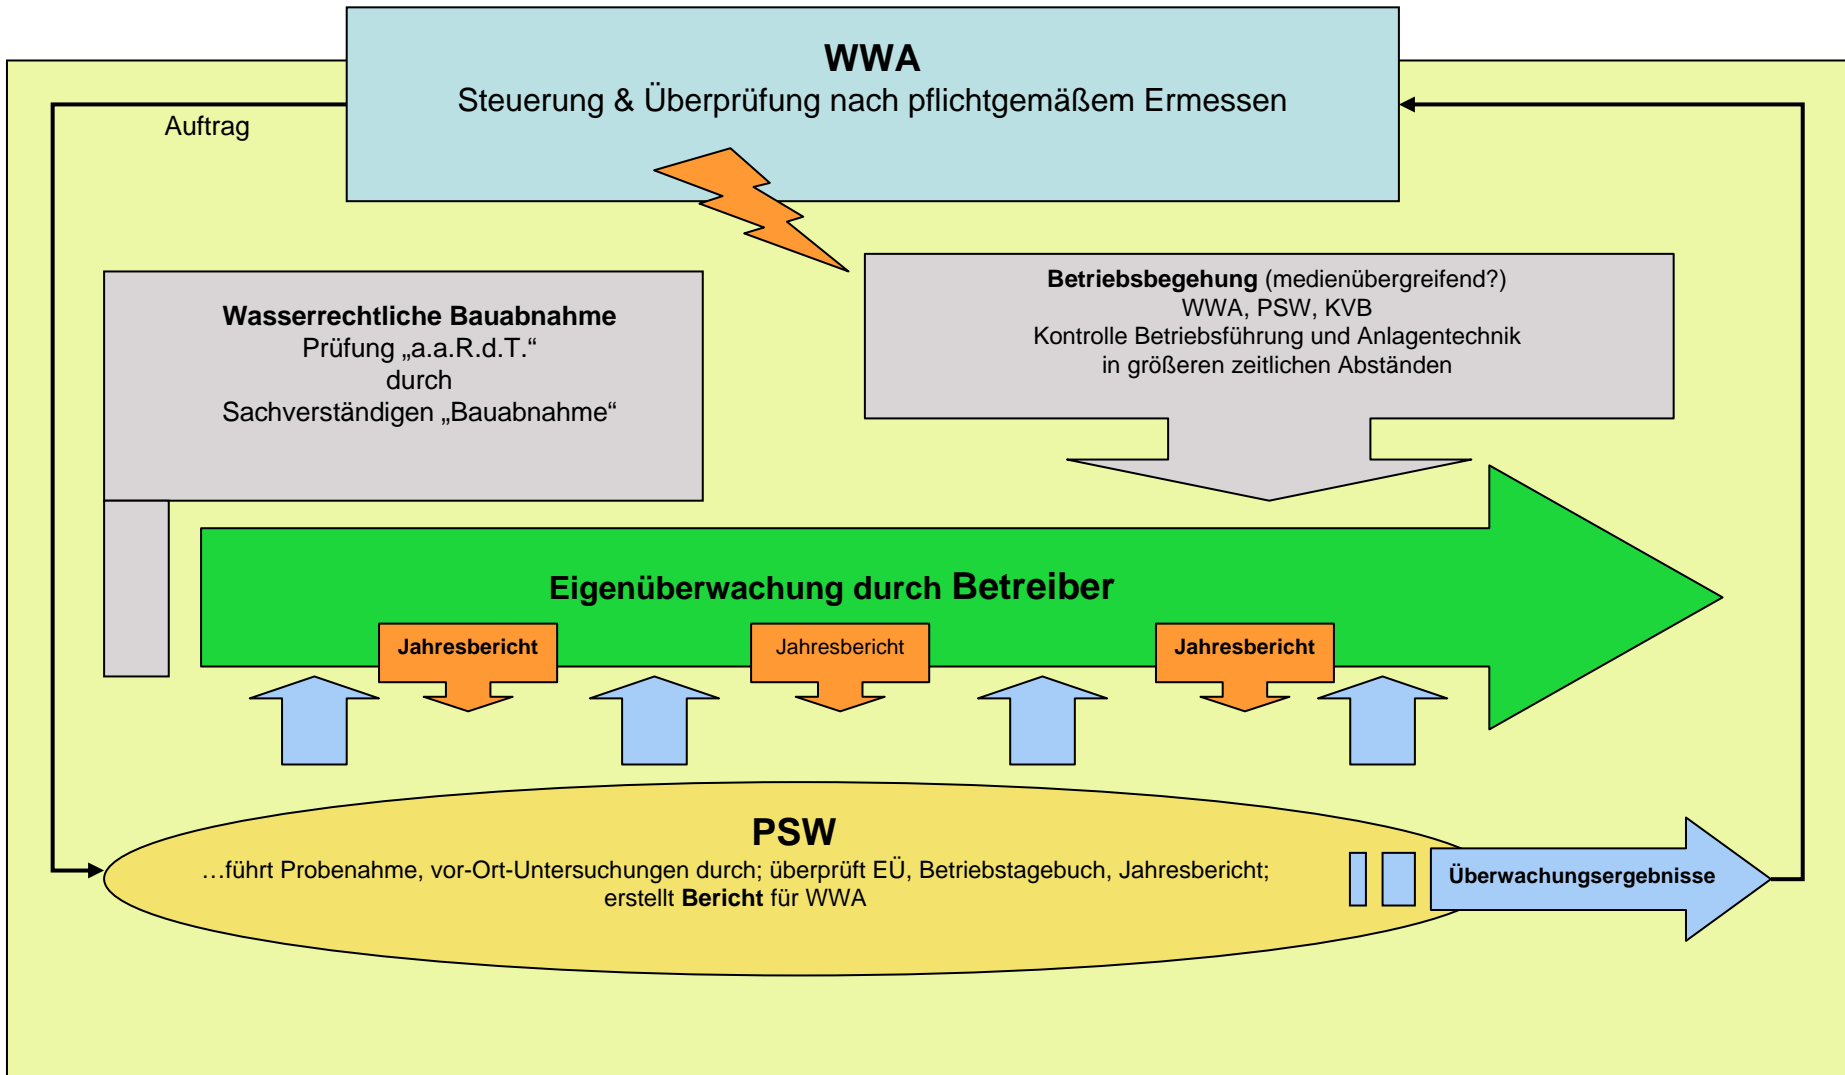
**WWA**
Steuerung & Überprüfung nach pflichtgemäßem Ermessen

Auftrag

**Wasserrechtliche Bauabnahme**
Prüfung „a.a.R.d.T.“
durch
Sachverständigen „Bauabnahme“

**Betriebsbegehung** (medienübergreifend?)
WWA, PSW, KVB
Kontrolle Betriebsführung und Anlagentechnik
in größeren zeitlichen Abständen

**Eigenüberwachung durch Betreiber**

**Jahresbericht**

Jahresbericht

**Jahresbericht**

**PSW**
…führt Probenahme, vor-Ort-Untersuchungen durch; überprüft EÜ, Betriebstagebuch, Jahresbericht; erstellt **Bericht** für WWA

**Überwachungsergebnisse**